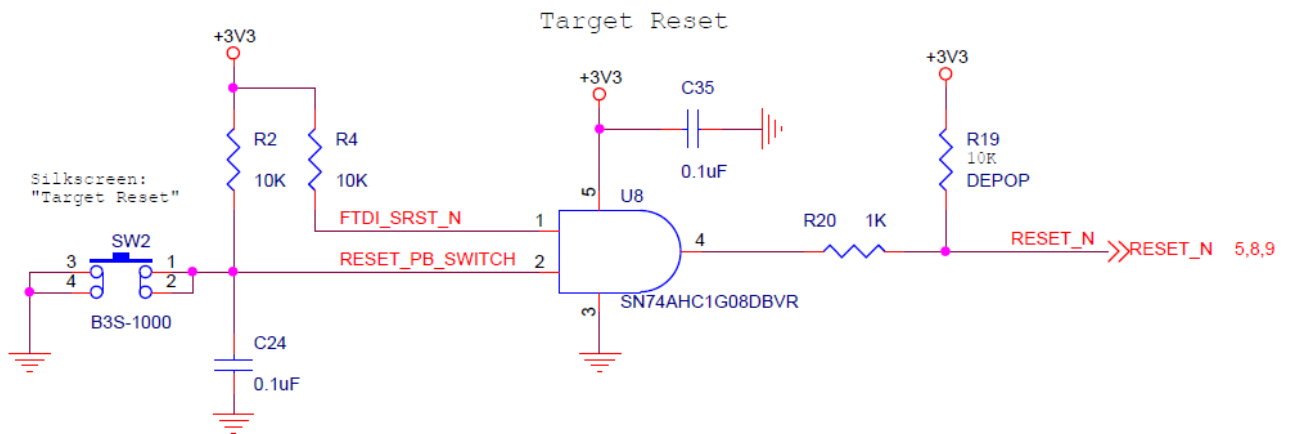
Target Reset

+3V3

+3V3

+3V3

C35

R2
10K

R4
10K

0.1uF

R19
10K
DEPOP

Silkscreen:
"Target Reset"

5

U8

FTDI_SRST_N

1

SW2

3
4

1
2

RESET_PB_SWITCH

2

4

R20 1K

RESET_N

RESET_N 5,8,9

B3S-1000

3

SN74AHC1G08DBVR

C24
0.1uF